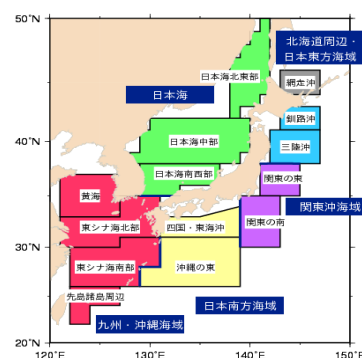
50°N

北海道周辺・日本東方海域

日本海北東部

日本海

網走沖

釧路沖

40°N

日本海中部

三陸沖

日本海南西部

関東の東

関東沖海域

黄海

東シナ海北部

四国・東海沖

関東の南

30°N

東シナ海南部

沖縄の東

先島諸島周辺

日本南方海域

九州・沖縄海域

20°N

120°E

130°E

140°E

150°E